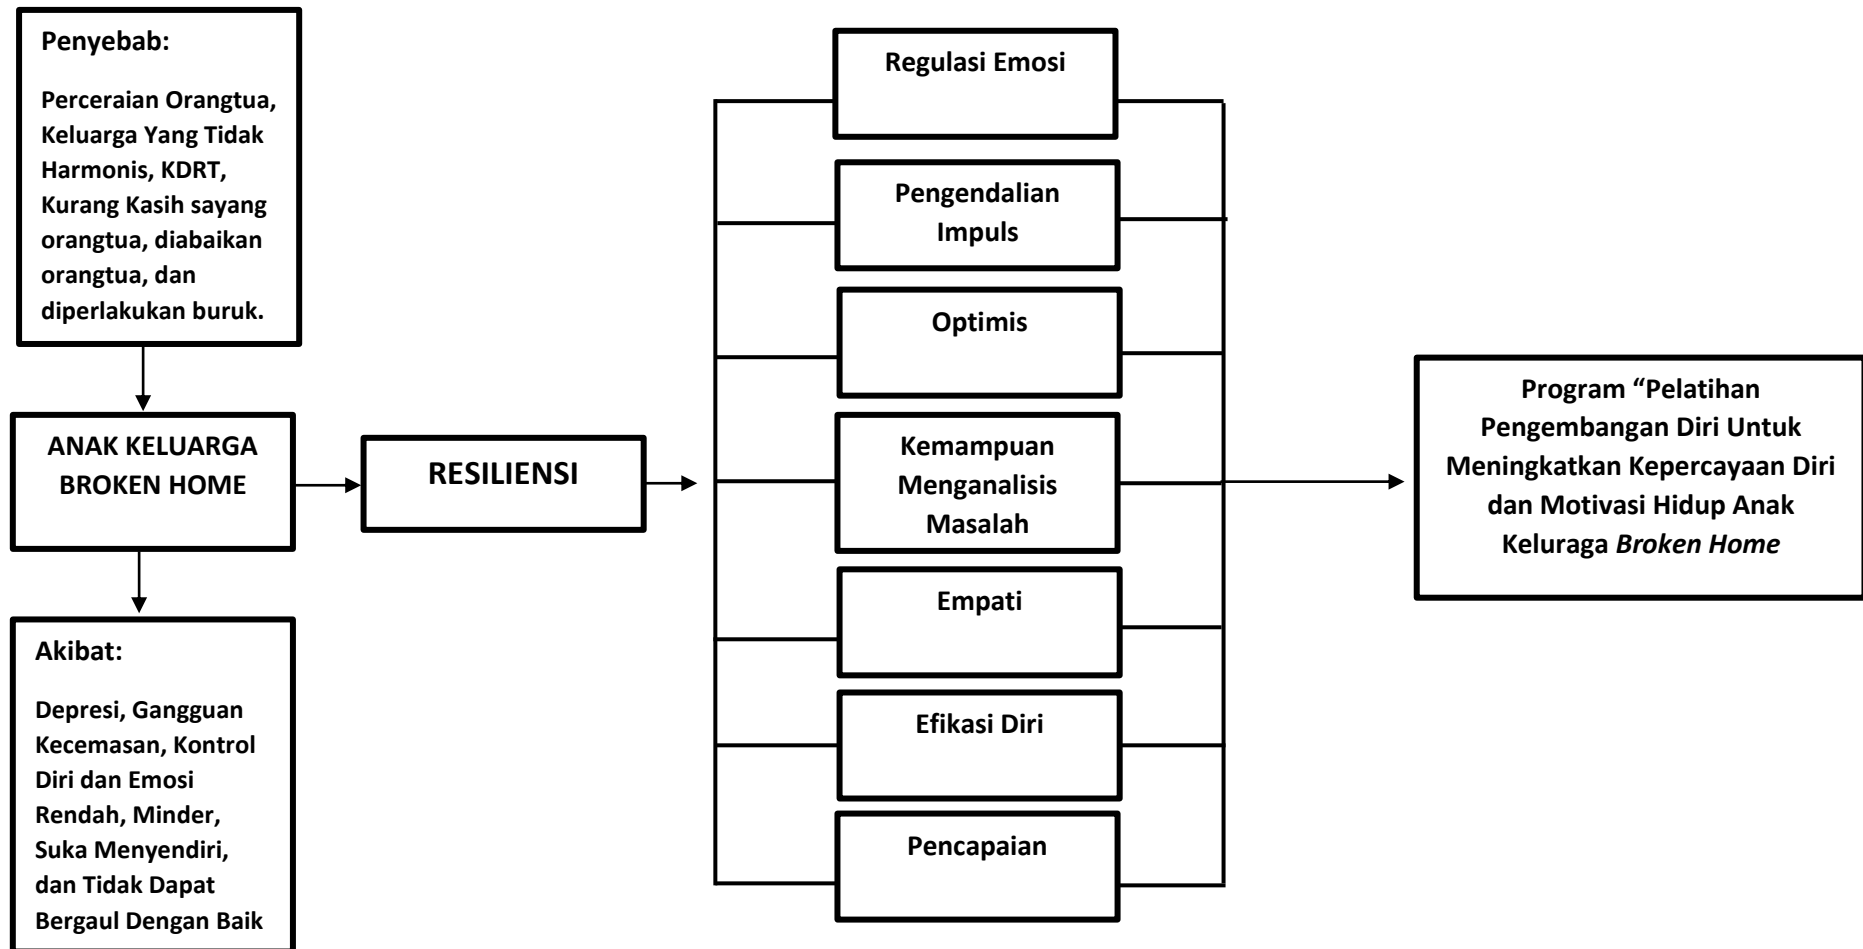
Penyebab:

Perceraian Orangtua, Keluarga Yang Tidak Harmonis, KDRT, Kurang Kasih sayang orangtua, diabaikan orangtua, dan diperlakukan buruk.

ANAK KELUARGA BROKEN HOME

Akibat:

Depresi, Gangguan Kecemasan, Kontrol Diri dan Emosi Rendah, Minder, Suka Menyendiri, dan Tidak Dapat Bergaul Dengan Baik

RESILIENSI

Regulasi Emosi

Pengendalian Impuls

Optimis

Kemampuan Menganalisis Masalah

Empati

Efikasi Diri

Pencapaian

Program "Pelatihan Pengembangan Diri Untuk Meningkatkan Kepercayaan Diri dan Motivasi Hidup Anak Keluraga *Broken Home*